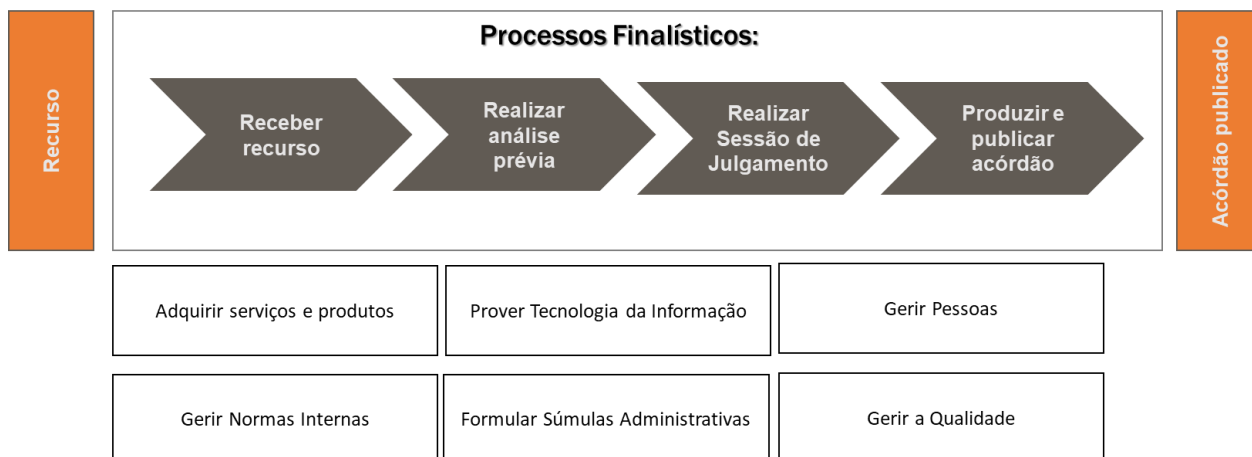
Recurso

Processos Finalísticos:

Receber recurso

Realizar análise prévia

Realizar Sessão de Julgamento

Produzir e publicar acórdão

Acórdão publicado

Adquirir serviços e produtos

Prover Tecnologia da Informação

Gerir Pessoas

Gerir Normas Internas

Formular Súmulas Administrativas

Gerir a Qualidade